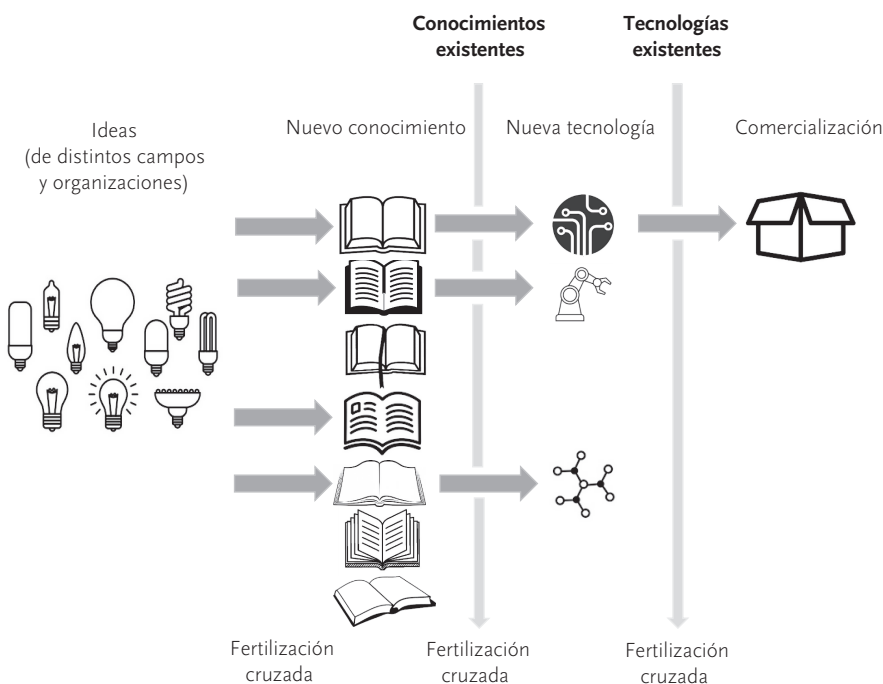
**Conocimientos existentes**

**Tecnologías existentes**

Ideas (de distintos campos y organizaciones)

Nuevo conocimiento

Nueva tecnología

Comercialización

Fertilización cruzada

Fertilización cruzada

Fertilización cruzada